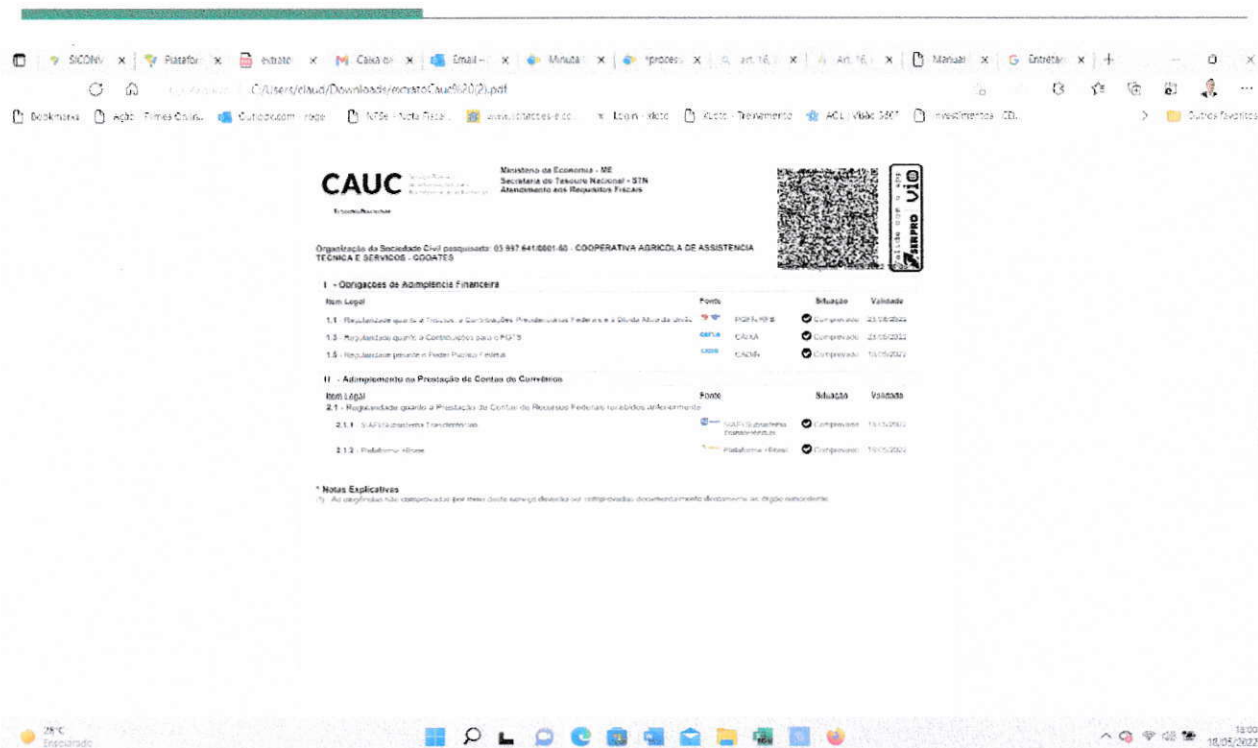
SICONV × Platafor × extrato × Caixa de × Email – × Minuta × processo × art. 16 × Art. 16 × Manual × Entretan × +

C:/Users/claud/Downloads/extratoCauc%20(2).pdf

Bookmarks Ação - Firmas Coles... Outlook.com Nota Fiscal Login - siate Treinamento ACL Visão 360° Investimentos CEI... Outros favoritos

CAUC

Ministério da Economia - ME
Secretaria do Tesouro Nacional - STN
Atendimento aos Requisitos Fiscais

SERPRO

Organização da Sociedade Civil pesquisada: 03.997.641/0001-60 - COOPERATIVA AGRICOLA DE ASSISTENCIA TECNICA E SERVICOS - COOATES

I - Obrigações de Adimplência Financeira

| Item Legal | Fonte | Situação | Validade |
|---|---|---|---|
| 1.1 - Regularidade quanto a Tributos, a Contribuições Previdenciárias Federais e à Dívida Ativa da União | PGFN/RFB | Comprovado | 23/10/2022 |
| 1.3 - Regularidade quanto a Contribuições para o FGTS | CAIXA | Comprovado | 23/05/2022 |
| 1.5 - Regularidade perante o Poder Público Federal | CADIN | Comprovado | 18/05/2022 |

II - Adimplemento na Prestação de Contas de Convênios

| Item Legal | Fonte | Situação | Validade |
|---|---|---|---|
| 2.1 - Regularidade quanto à Prestação de Contas de Recursos Federais recebidos anteriormente | | | |
| 2.1.1 - SIAFI/Subsistema Transferências | SIAFI/Subsistema Transferências | Comprovado | 18/05/2022 |
| 2.1.2 - Plataforma +Brasil | Plataforma +Brasil | Comprovado | 18/05/2022 |

* Notas Explicativas
(1) As exigências não comprovadas por meio deste serviço deverão ser comprovadas documentalmente diretamente ao órgão concedente.

28°C Ensolarado

18:00 18/05/2022